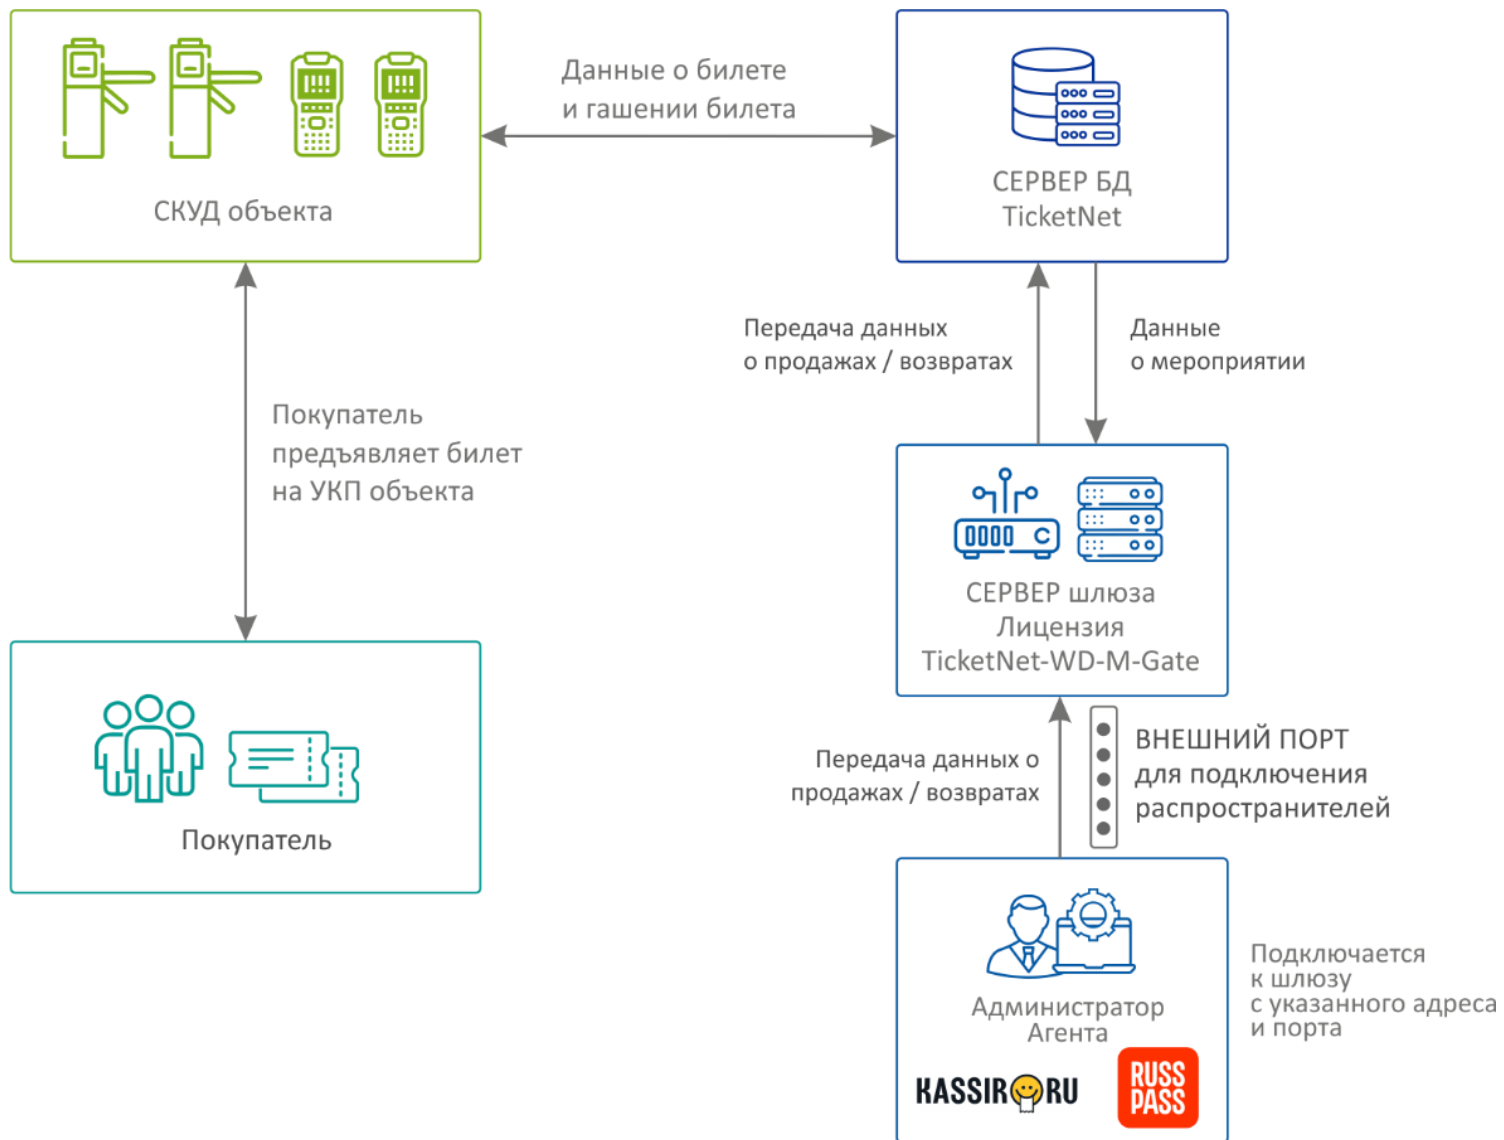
СКУД объекта

Данные о билете
и гашении билета

СЕРВЕР БД
TicketNet

Передача данных
о продажах / возвратах

Данные
о мероприятии

Покупатель
предъявляет билет
на УКП объекта

СЕРВЕР шлюза
Лицензия
TicketNet-WD-M-Gate

Покупатель

Передача данных о
продажах / возвратах

ВНЕШНИЙ ПОРТ
для подключения
распространителей

Администратор
Агента

KASSIR RU

RUSS
PASS

Подключается
к шлюзу
с указанного адреса
и порта